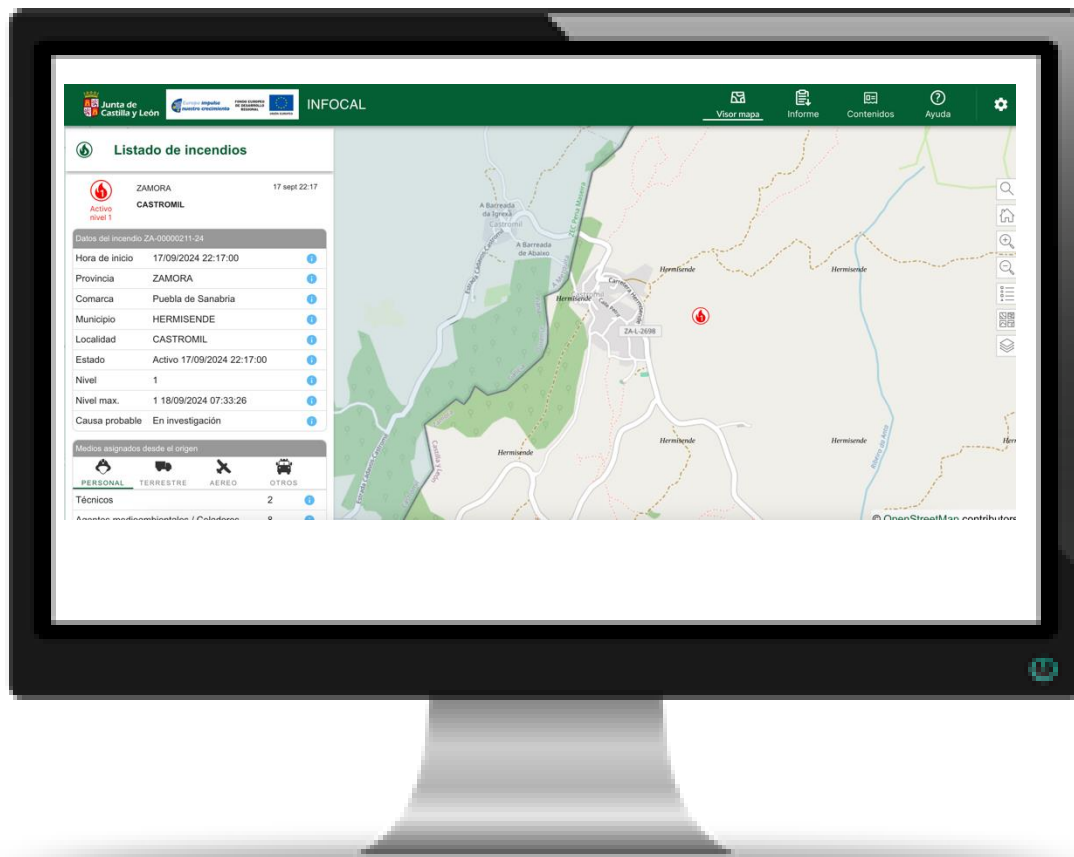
Junta de Castilla y León
Europa impulsa nuestro crecimiento
FONDO EUROPEO DE DESARROLLO REGIONAL
UNIÓN EUROPEA
INFOCAL
Visor mapa
Informe
Contenidos
Ayuda

Listado de incendios

Activo nivel 1
ZAMORA
CASTROMIL
17 sept 22:17

Datos del incendio ZA-00000211-24

| | |
|---|---|
| Hora de inicio | 17/09/2024 22:17:00 |
| Provincia | ZAMORA |
| Comarca | Puebla de Sanabria |
| Municipio | HERMISENDE |
| Localidad | CASTROMIL |
| Estado | Activo 17/09/2024 22:17:00 |
| Nivel | 1 |
| Nivel max. | 1 18/09/2024 07:33:26 |
| Causa probable | En investigación |

Medios asignados desde el origen
PERSONAL TERRESTRE AEREO OTROS
Técnicos 2
Agentes medioambientales / Celadores 8

A Barreada da Igrexa
Castromil
A Barreada de Abaixo
Hermisende
ZA-L-2698
Castilla y León
Hermisende
Hermisende
Hermisende
Hermisende
Hermisende
© OpenStreetMap contributors